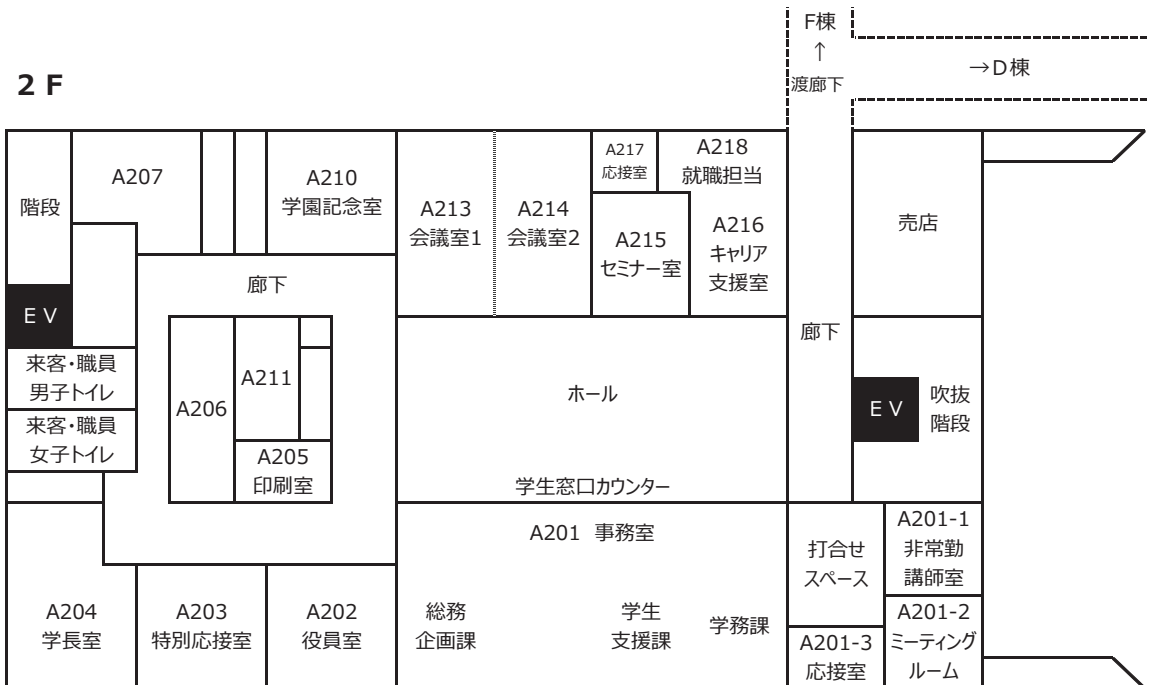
2 F

F棟
↑
渡廊下

→D棟

階段

A207

A210
学園記念室

A213
会議室1

A214
会議室2

A217
応接室

A218
就職担当

A215
セミナー室

A216
キャリア
支援室

売店

廊下

E V

来客・職員
男子トイレ

来客・職員
女子トイレ

A206

A211

A205
印刷室

ホール

学生窓口カウンター

廊下

E V

吹抜
階段

A201 事務室

打合せ
スペース

A201-1
非常勤
講師室

A201-2
ミーティング
ルーム

A201-3
応接室

A204
学長室

A203
特別応接室

A202
役員室

総務
企画課

学生
支援課

学務課